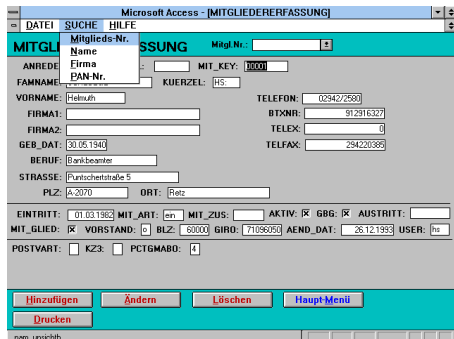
Microsoft Access - [MITGLIEDERERFASSUNG]

DATEI SUCHE HILFE

Mitglieds-Nr.
Name
Firma
PAN-Nr.

MITGL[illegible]FASSUNG Mitgl.Nr.:

ANREDE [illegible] MIT_KEY: 00001

FAMNAME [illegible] KUERZEL: HS:

VORNAME: Helmuth TELEFON: 02942/2580

FIRMA1: BTXNR: 912916327

FIRMA2: TELEX: 0

GEB_DAT: 30.05.1940 TELFAX: 294220385

BERUF: Bankbeamter

STRASSE: Puntschertstraße 5

PLZ: A-2070 ORT: Retz

EINTRITT: 01.03.1982 MIT_ART: ein MIT_ZUS: AKTIV: ☒ GBG: ☒ AUSTRITT:

MIT_GLIED: ☒ VORSTAND: o BLZ: 60000 GIRO: 71096050 AEND_DAT: 26.12.1993 USER: hs

POSTVART: KZ3: PCTGMABO: 4

Hinzufügen Ändern Löschen Haupt-Menü

Drucken

nam_unsichtb